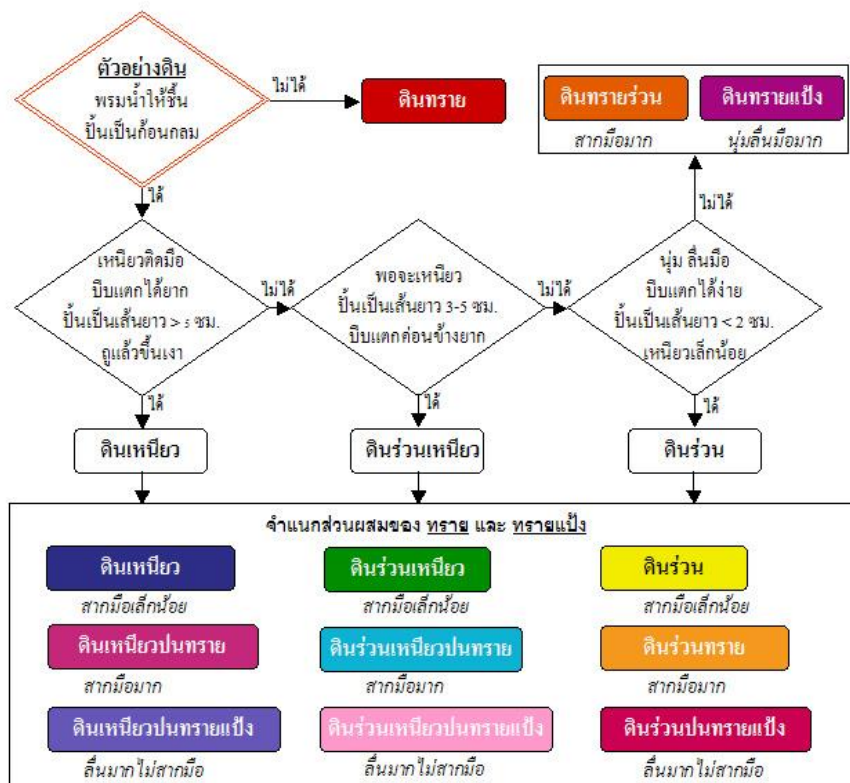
ตัวอย่างดิน
พรมน้ำให้ชื้น
ปั้นเป็นก้อนกลม

ไม่ได้

ดินทราย

ดินทรายร่วน
สากมือมาก

ดินทรายแป้ง
นุ่มลื่นมือมาก

ได้

ไม่ได้

เหนียวติดมือ
บีบแตกได้ยาก
ปั้นเป็นเส้นยาว > 5 ซม.
ถูแล้วขึ้นเงา

ไม่ได้

พอจะเหนียว
ปั้นเป็นเส้นยาว 3-5 ซม.
บีบแตกค่อนข้างยาก

ไม่ได้

นุ่ม ลื่นมือ
บีบแตกได้ง่าย
ปั้นเป็นเส้นยาว < 2 ซม.
เหนียวเล็กน้อย

ได้

ได้

ได้

ดินเหนียว

ดินร่วนเหนียว

ดินร่วน

จำแนกส่วนผสมของ ทราย และ ทรายแป้ง

ดินเหนียว
สากมือเล็กน้อย

ดินร่วนเหนียว
สากมือเล็กน้อย

ดินร่วน
สากมือเล็กน้อย

ดินเหนียวปนทราย
สากมือมาก

ดินร่วนเหนียวปนทราย
สากมือมาก

ดินร่วนทราย
สากมือมาก

ดินเหนียวปนทรายแป้ง
ลื่นมากไม่สากมือ

ดินร่วนเหนียวปนทรายแป้ง
ลื่นมากไม่สากมือ

ดินร่วนปนทรายแป้ง
ลื่นมากไม่สากมือ